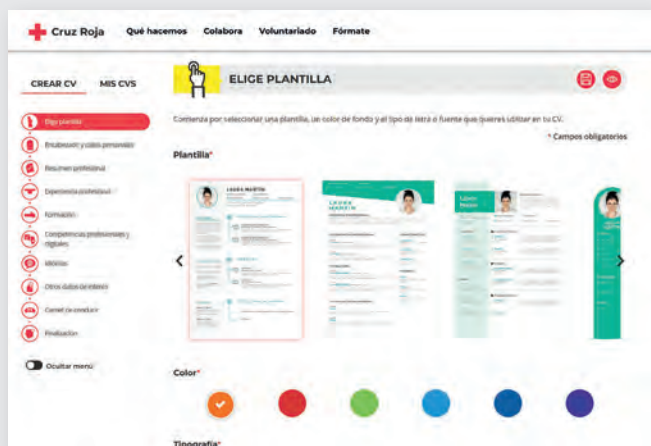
Cruz Roja Qué hacemos Colabora Voluntariado Fórmate

CREAR CV MIS CVS

Elige plantilla
Encabezado y datos personales
Resumen profesional
Experiencia profesional
Formación
Competencias profesionales y digitales
Idiomas
Otros datos de interés
Carnet de conducir
Finalización

Ocultar menú

ELIGE PLANTILLA

Comienza por seleccionar una plantilla, un color de fondo y el tipo de letra o fuente que quieres utilizar en tu CV.

* Campos obligatorios

Plantilla*

LAURA MARTÍN

LAURA MARTÍN

Laura Martín

Color*

Tipografía*